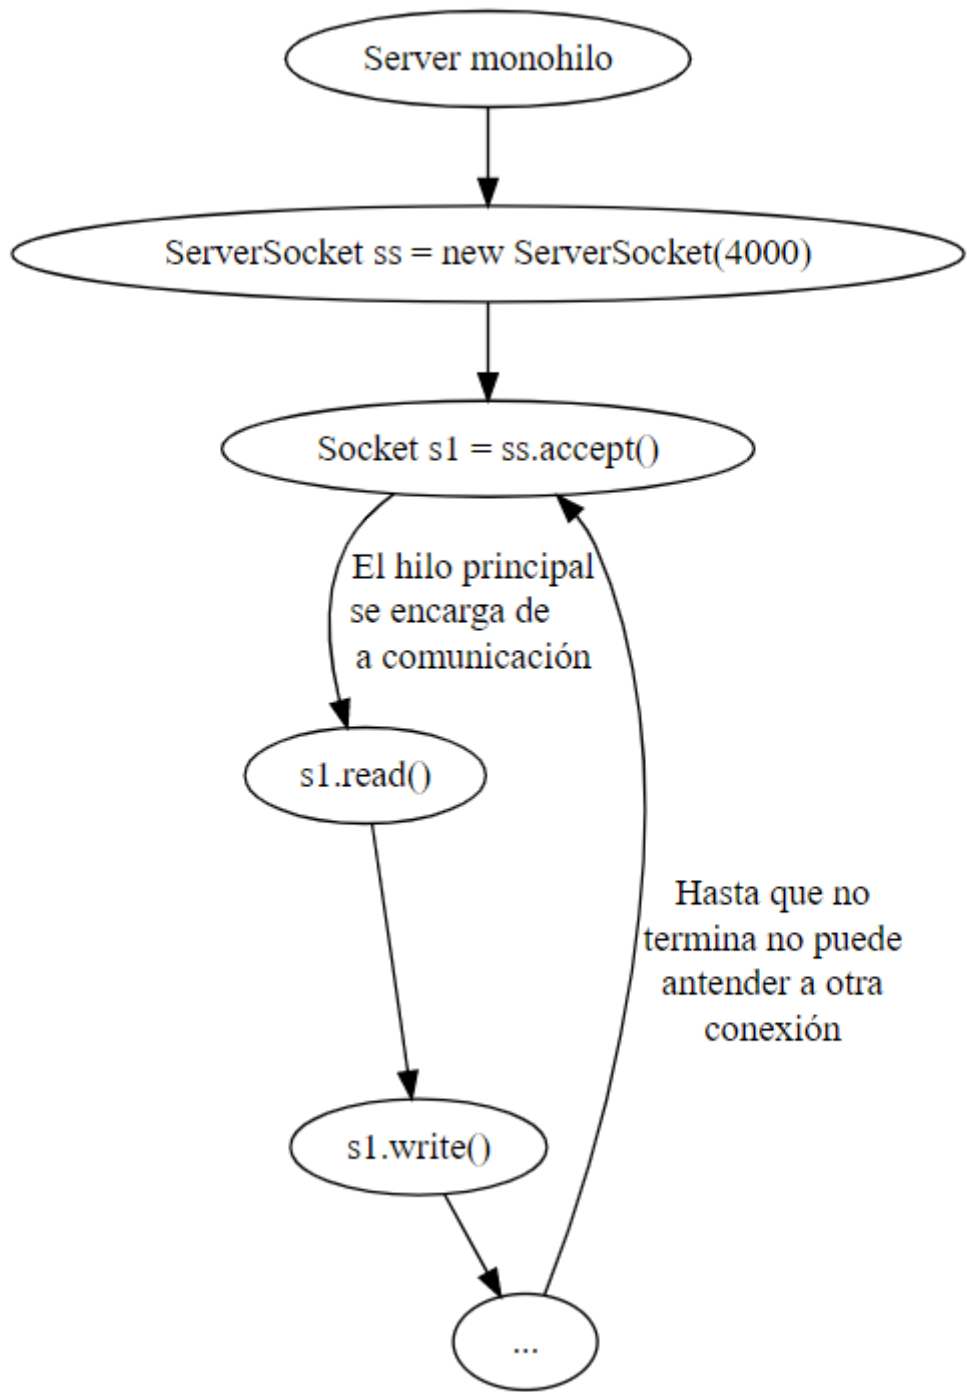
Server monohilo

ServerSocket ss = new ServerSocket(4000)

Socket s1 = ss.accept()

El hilo principal se encarga de a comunicación

s1.read()

s1.write()

...

Hasta que no termina no puede antender a otra conexión